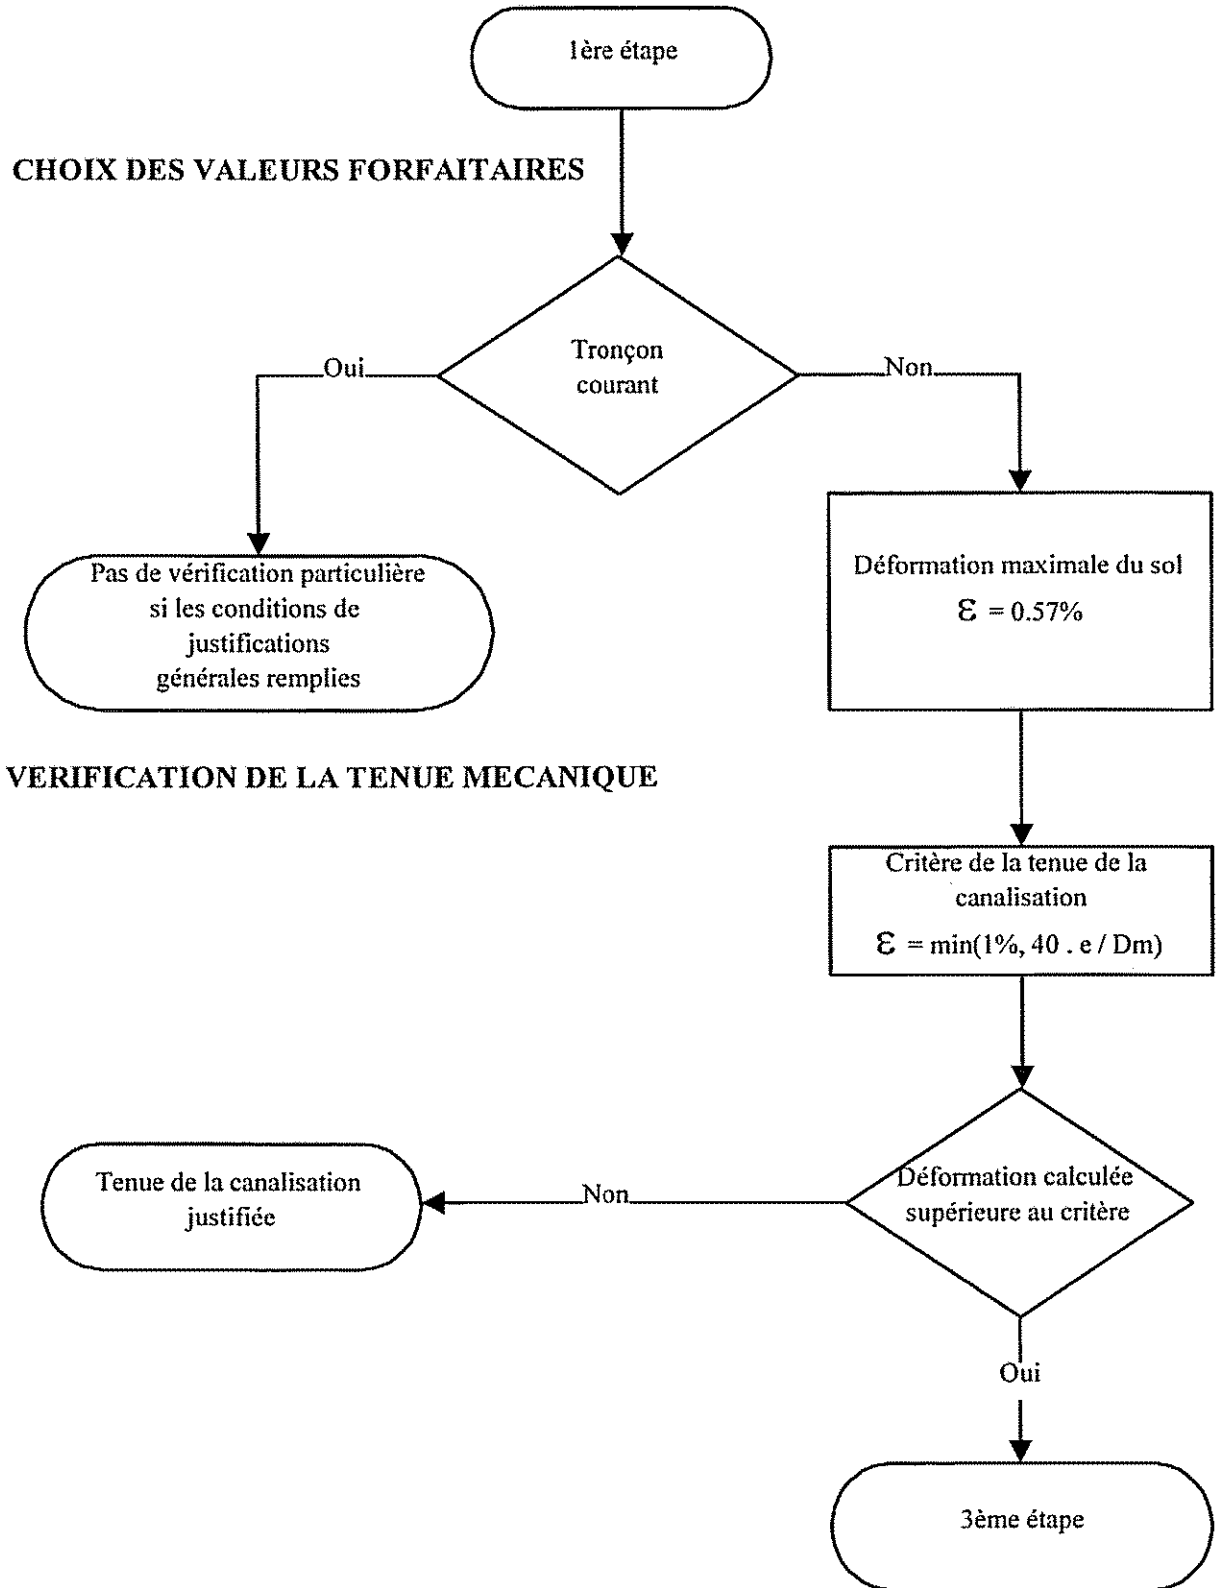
1ère étape

CHOIX DES VALEURS FORFAITAIRES

Tronçon courant

Oui

Non

Pas de vérification particulière si les conditions de justifications générales remplies

Déformation maximale du sol
$\varepsilon = 0.57\%$

VERIFICATION DE LA TENUE MECANIQUE

Critère de la tenue de la canalisation
$\varepsilon = \min(1\%, 40 . e / Dm)$

Tenue de la canalisation justifiée

Non

Déformation calculée supérieure au critère

Oui

3ème étape